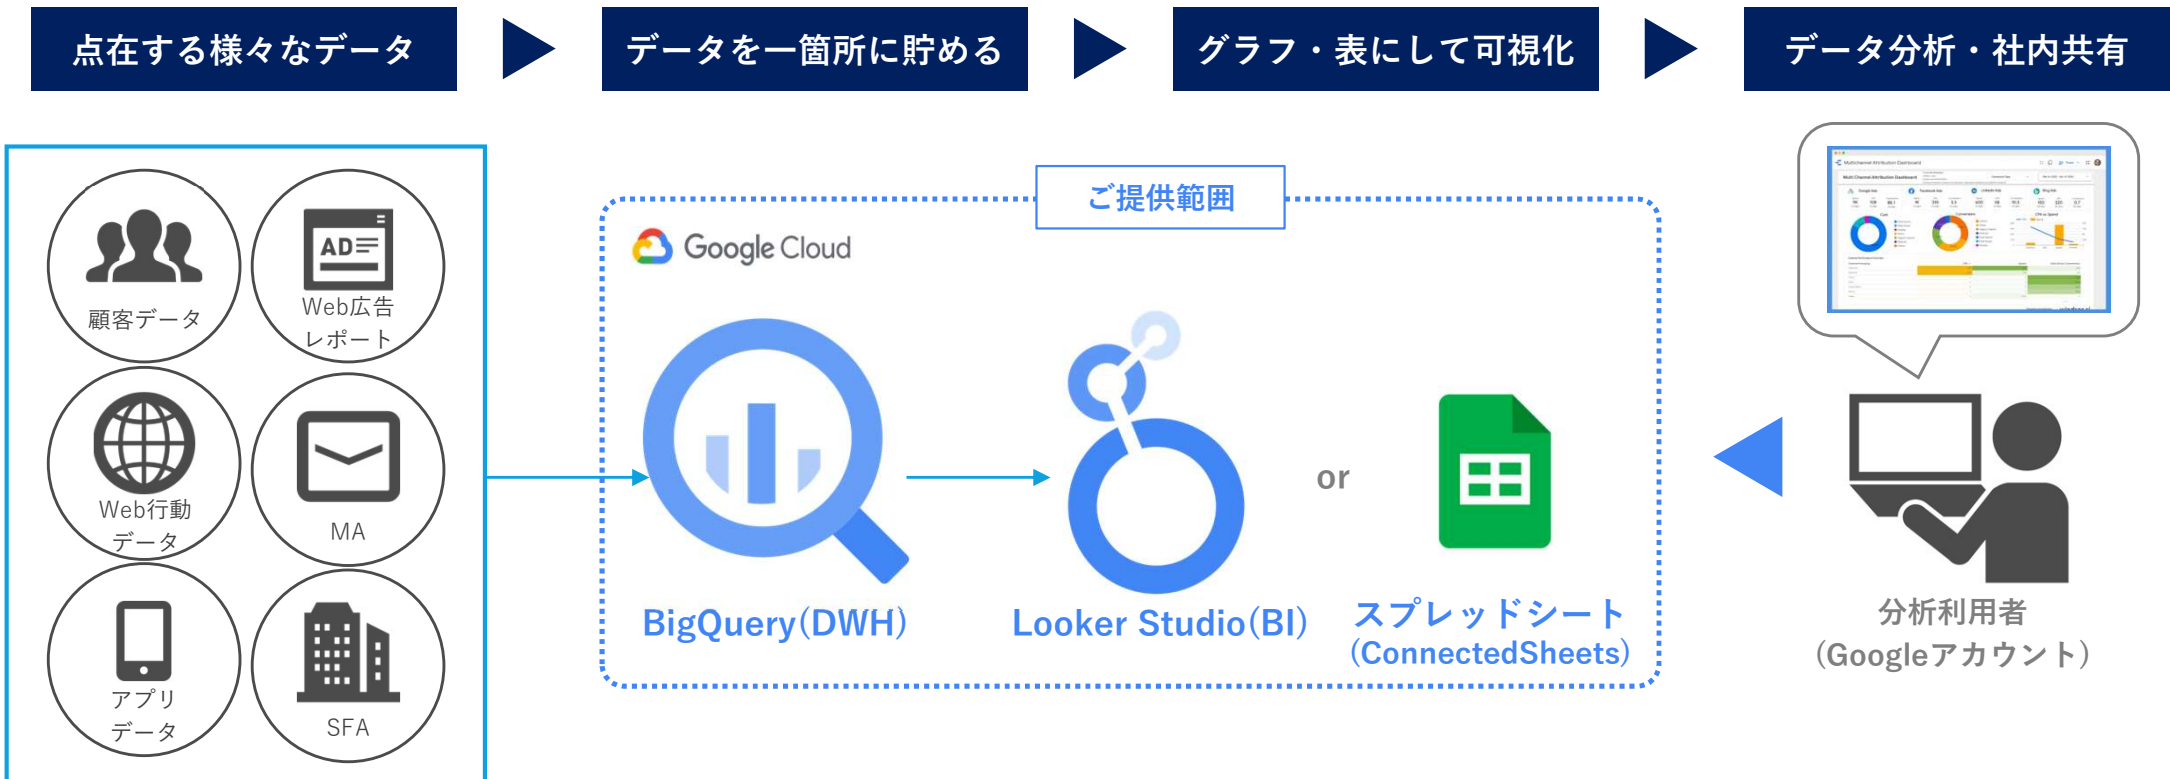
点在する様々なデータ

データを一箇所に貯める

グラフ・表にして可視化

データ分析・社内共有

顧客データ

AD

Web広告レポート

Web行動データ

MA

アプリデータ

SFA

ご提供範囲

Google Cloud

BigQuery(DWH)

Looker Studio(BI)

or

スプレッドシート (ConnectedSheets)

分析利用者 (Googleアカウント)